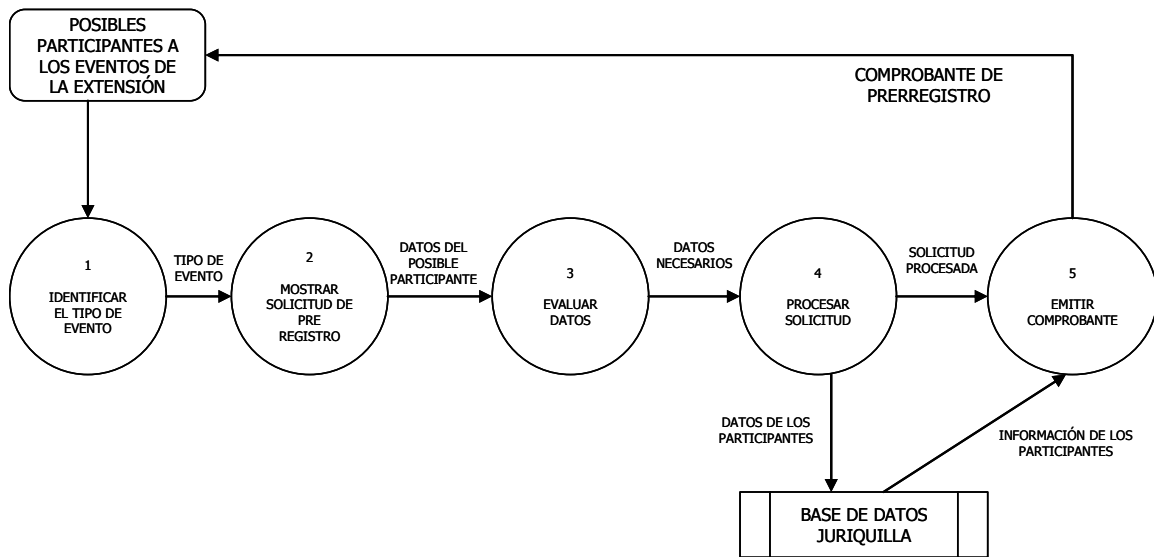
POSIBLES PARTICIPANTES A LOS EVENTOS DE LA EXTENSIÓN

COMPROBANTE DE PRERREGISTRO

1

IDENTIFICAR EL TIPO DE EVENTO

TIPO DE EVENTO

2

MOSTRAR SOLICITUD DE PRE REGISTRO

DATOS DEL POSIBLE PARTICIPANTE

3

EVALUAR DATOS

DATOS NECESARIOS

4

PROCESAR SOLICITUD

SOLICITUD PROCESADA

5

EMITIR COMPROBANTE

DATOS DE LOS PARTICIPANTES

INFORMACIÓN DE LOS PARTICIPANTES

BASE DE DATOS JURIQUILLA